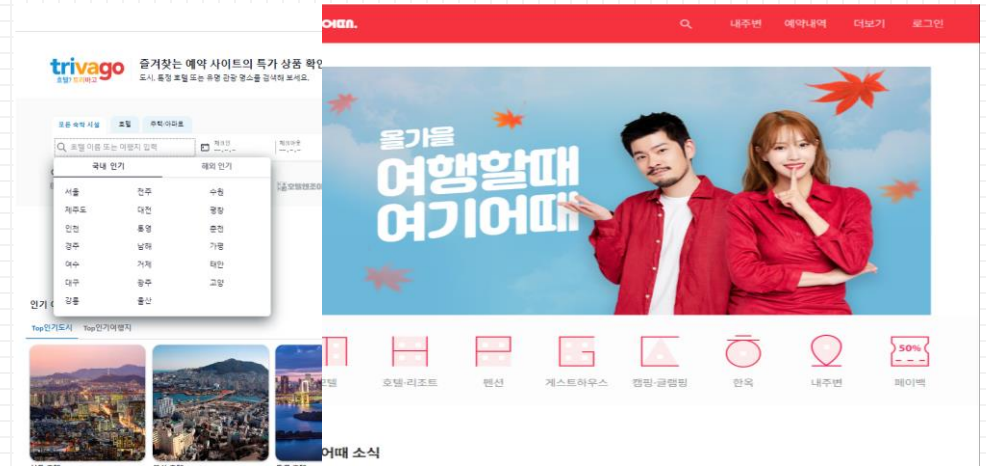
trivago
호텔? 트리바고

즐겨찾는 예약 사이트의 특가 상품 확인
도시, 특정 호텔 또는 유명 관광 명소를 검색해 보세요.

모든 숙박 시설 | 호텔 | 주택·아파트

호텔 이름 또는 여행지 입력

체크인

체크아웃

국내 인기 | 해외 인기

| | | |
|---|---|---|
| 서울 | 전주 | 수원 |
| 제주도 | 대전 | 평창 |
| 인천 | 통영 | 춘천 |
| 경주 | 남해 | 가평 |
| 여수 | 거제 | 태안 |
| 대구 | 광주 | 고양 |
| 강릉 | 울산 | |

인기

Top인기도시 | Top인기여행지

어때.

내주변 | 예약내역 | 더보기 | 로그인

올가을
여행할때
여기어때

텔 | 호텔·리조트 | 펜션 | 게스트하우스 | 캠핑·글램핑 | 한옥 | 내주변 | 페이백

50%

어때 소식